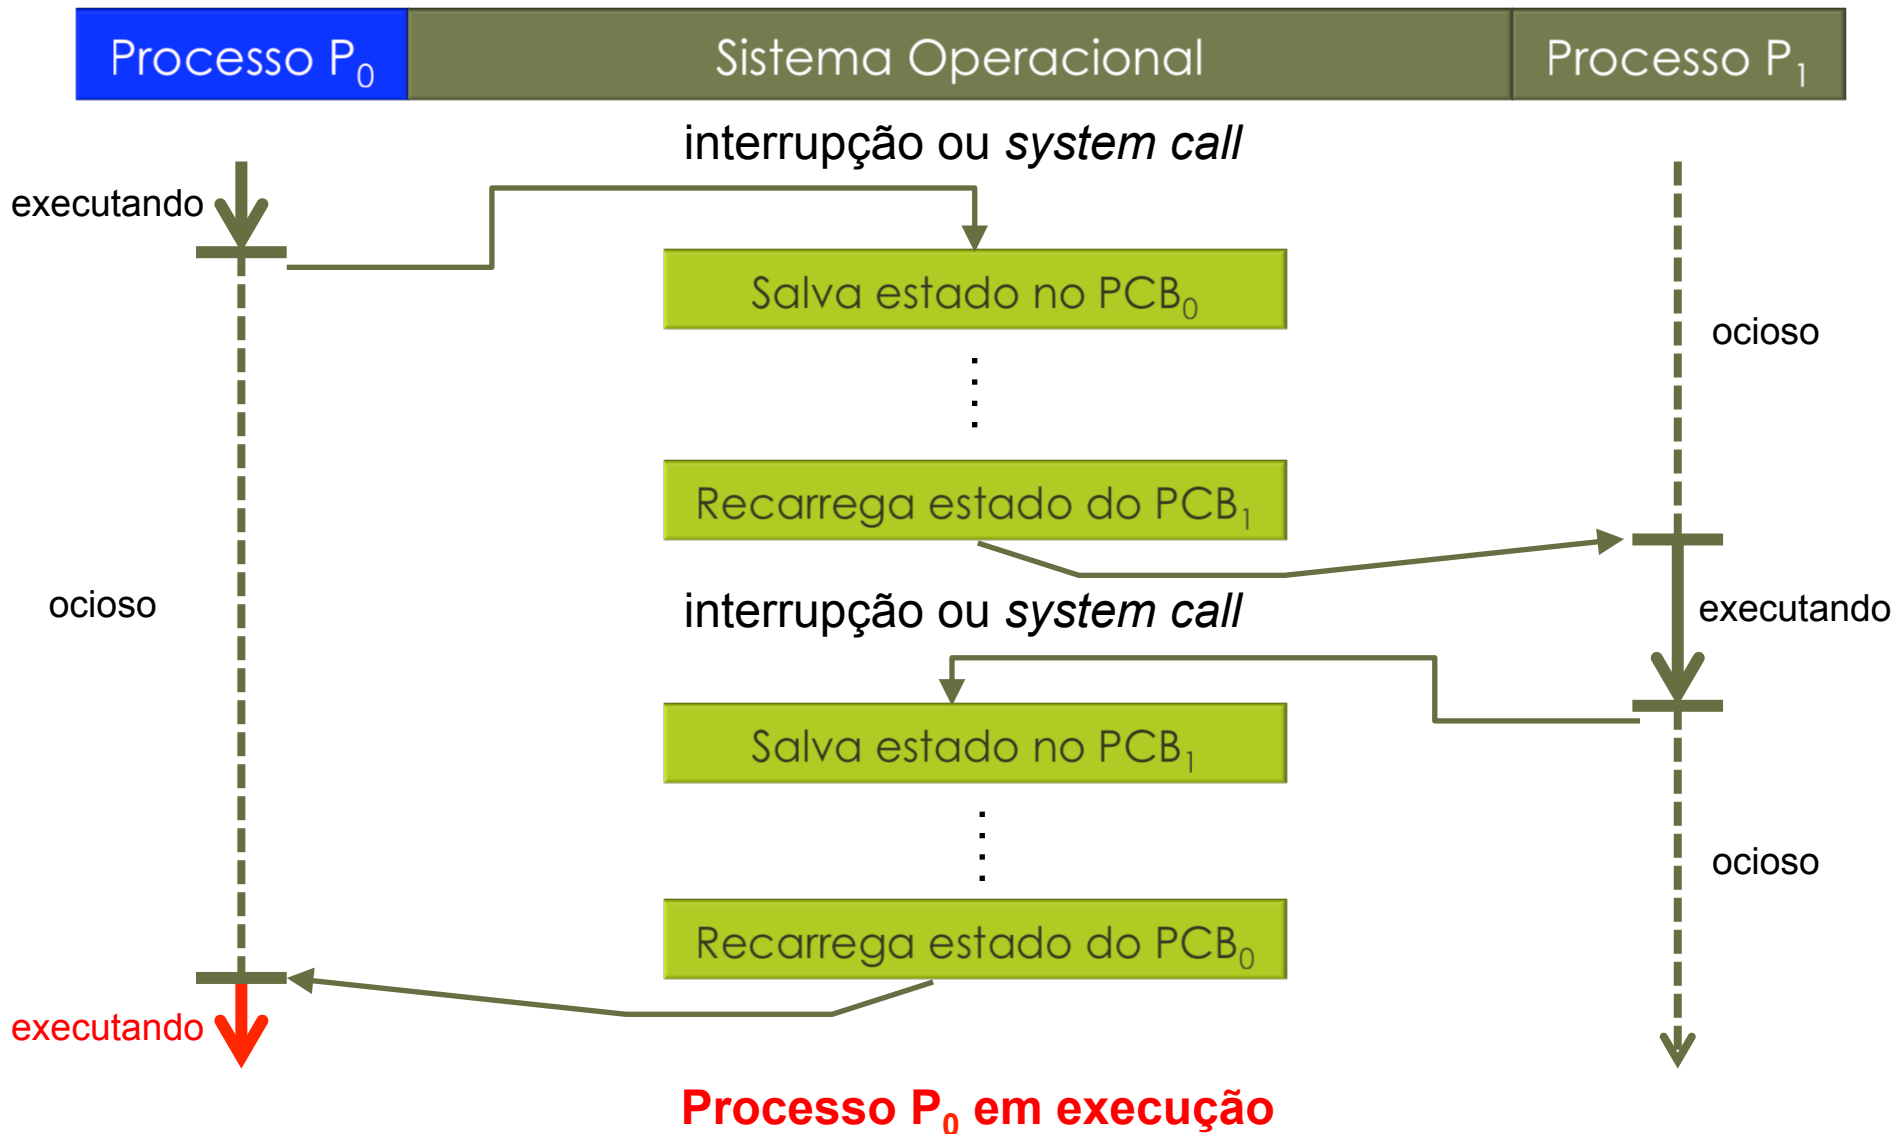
Processo $P_0$

Sistema Operacional

Processo $P_1$

interrupção ou *system call*

executando

Salva estado no $PCB_0$

ocioso

⋮

Recarrega estado do $PCB_1$

ocioso

interrupção ou *system call*

executando

Salva estado no $PCB_1$

⋮

ocioso

Recarrega estado do $PCB_0$

executando

Processo $P_0$ em execução